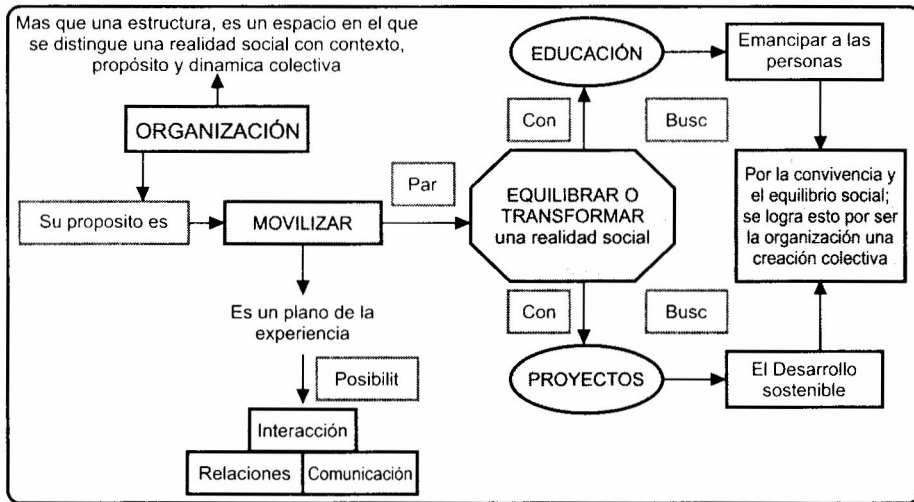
Mas que una estructura, es un espacio en el que se distingue una realidad social con contexto, propósito y dinamica colectiva

ORGANIZACIÓN

Su proposito es

MOVILIZAR

Par

Es un plano de la experiencia

Posibilit

Interacción

Relaciones

Comunicación

EDUCACIÓN

Con

Busc

EQUILIBRAR O TRANSFORMAR una realidad social

Con

Busc

PROYECTOS

Emancipar a las personas

Por la convivencia y el equilibrio social; se logra esto por ser la organización una creación colectiva

El Desarrollo sostenible